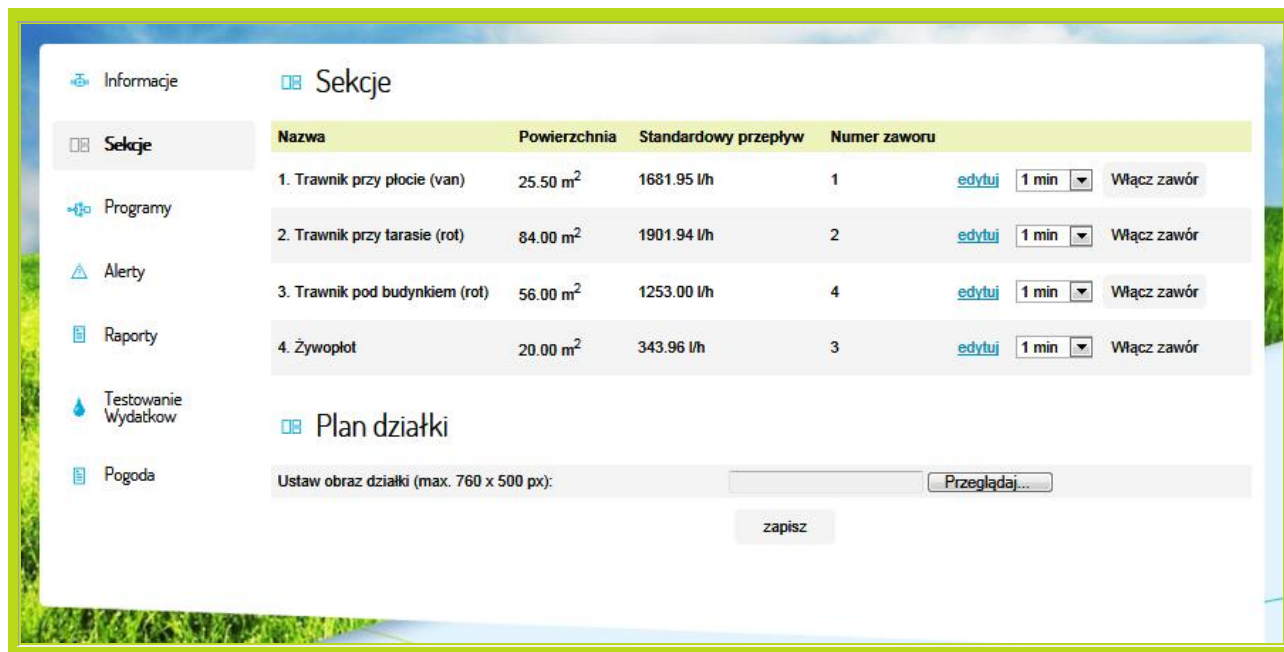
Informacje

Sekcje

Programy

Alerty

Raporty

Testowanie Wydatkow

Pogoda

Sekcje

| Nazwa | Powierzchnia | Standardowy przepływ | Numer zaworu | | | |
|---|---|---|---|---|---|---|
| 1. Trawnik przy płocie (van) | 25.50 $m^2$ | 1681.95 l/h | 1 | edytuj | 1 min | Włącz zawór |
| 2. Trawnik przy tarasie (rot) | 84.00 $m^2$ | 1901.94 l/h | 2 | edytuj | 1 min | Włącz zawór |
| 3. Trawnik pod budynkiem (rot) | 56.00 $m^2$ | 1253.00 l/h | 4 | edytuj | 1 min | Włącz zawór |
| 4. Żywopłot | 20.00 $m^2$ | 343.96 l/h | 3 | edytuj | 1 min | Włącz zawór |

Plan działki

Ustaw obraz działki (max. 760 x 500 px): Przeglądaj...

zapisz